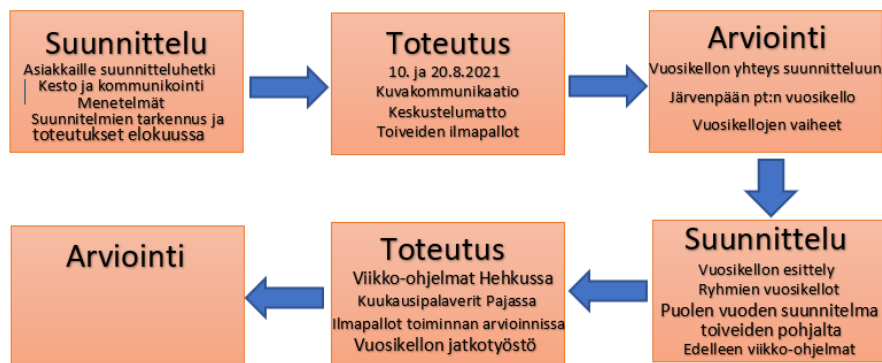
Suunnittelu
Asiakkaille suunnitteluhetki
Kesto ja kommunikointi
Menetelmät
Suunnitelmien tarkennus ja toteutukset elokuussa

Toteutus
10. ja 20.8.2021
Kuvakommunikaatio
Keskustelumatto
Toiveiden ilmapallot

Arviointi
Vuosikellon yhteys suunnitteluun
Järvenpään pt:n vuosikello
Vuosikellojen vaiheet

Suunnittelu
Vuosikellon esittely
Ryhmien vuosikellot
Puolen vuoden suunnitelma toiveiden pohjalta
Edelleen viikko-ohjelmat

Toteutus
Viikko-ohjelmat Hehkussa
Kuukausipalaverit Pajassa
Ilmapallot toiminnan arvioinnissa
Vuosikellon jatkotyöstö

Arviointi